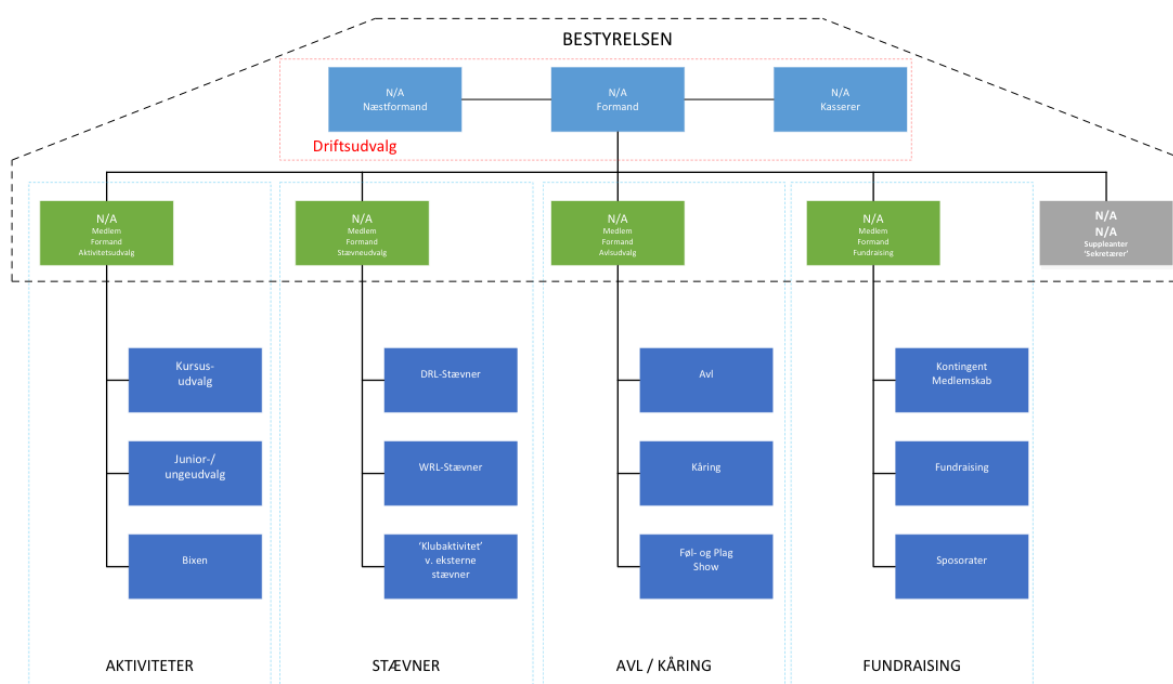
BESTYRELSEN

N/A
Næstformand

N/A
Formand

N/A
Kasserer

Driftsudvalg

N/A
Medlem
Formand
Aktivitetsudvalg

N/A
Medlem
Formand
Stævneudvalg

N/A
Medlem
Formand
Avlsudvalg

N/A
Medlem
Formand
Fundraising

N/A
N/A
Suppleanter
'Sekretærer'

Kursus-udvalg

Junior-/ ungeudvalg

Bixen

DRL-Stævner

WRL-Stævner

'Klubaktivitet' v. eksterne stævner

Avl

Kåring

Føl- og Plag Show

Kontingent Medlemskab

Fundraising

Sposorater

AKTIVITETER

STÆVNER

AVL / KÅRING

FUNDRAISING